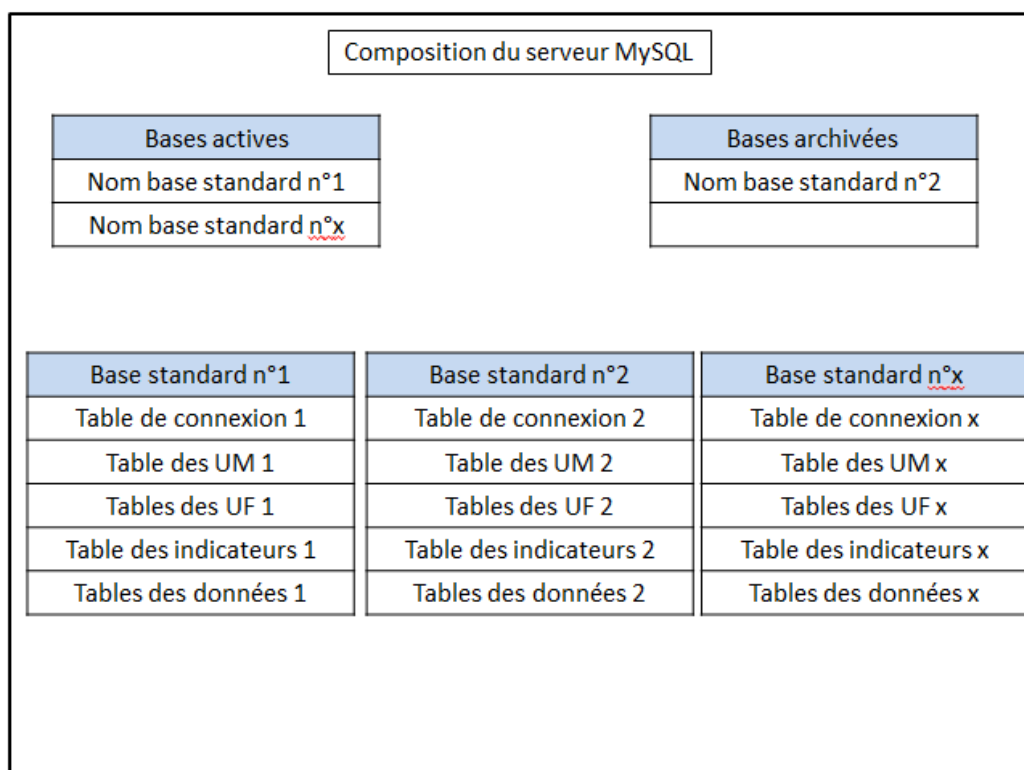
Composition du serveur MySQL

| Bases actives |
|---|
| Nom base standard n°1 |
| Nom base standard n°x |

| Bases archivées |
|---|
| Nom base standard n°2 |
| |

| Base standard n°1 |
|---|
| Table de connexion 1 |
| Table des UM 1 |
| Tables des UF 1 |
| Table des indicateurs 1 |
| Tables des données 1 |

| Base standard n°2 |
|---|
| Table de connexion 2 |
| Table des UM 2 |
| Tables des UF 2 |
| Table des indicateurs 2 |
| Tables des données 2 |

| Base standard n°x |
|---|
| Table de connexion x |
| Table des UM x |
| Tables des UF x |
| Table des indicateurs x |
| Tables des données x |